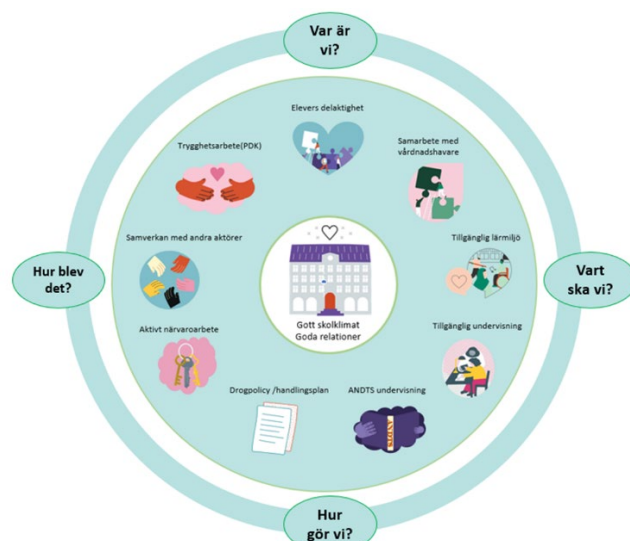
Var är vi?

Elevers delaktighet

Trygghetsarbete(PDK)

Samarbete med vårdnadshavare

Samverkan med andra aktörer

Tillgänglig lärmiljö

Hur blev det?

Gott skolklimat
Goda relationer

Vart ska vi?

Aktivt närvaroarbete

Tillgänglig undervisning

Drogpolicy /handlingsplan

ANDTS undervisning

Hur gör vi?